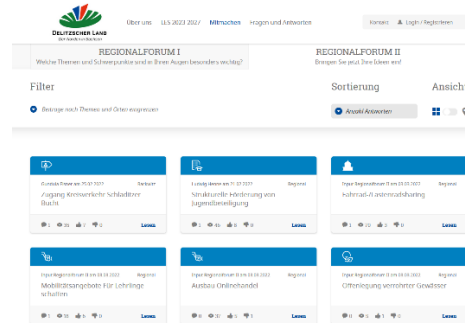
DELITZSCHER LAND
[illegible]

Über uns LLS 2023 2027 Mitmachen Fragen und Antworten

Kontakt Login / Registrieren

REGIONALFORUM I
Welche Themen und Schwerpunkte sind in Ihren Augen besonders wichtig?

REGIONALFORUM II
Bringen Sie jetzt Ihre Ideen ein!

Filter

Beiträge nach Themen und Orten eingrenzen

Sortierung

Anzahl Antworten

Ansicht

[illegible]
Zugang Kreiswerke Schladitzer Bucht
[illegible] Lesen

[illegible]
Strukturelle Förderung von Jugendbeteiligung
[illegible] Lesen

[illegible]
Fahrrad-/Lastenradsharing
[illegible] Lesen

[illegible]
Mobilitätsangebote für Lehrlinge schaffen
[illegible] Lesen

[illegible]
Ausbau Onlinehandel
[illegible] Lesen

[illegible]
Offenlegung verrohrter Gewässer
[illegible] Lesen